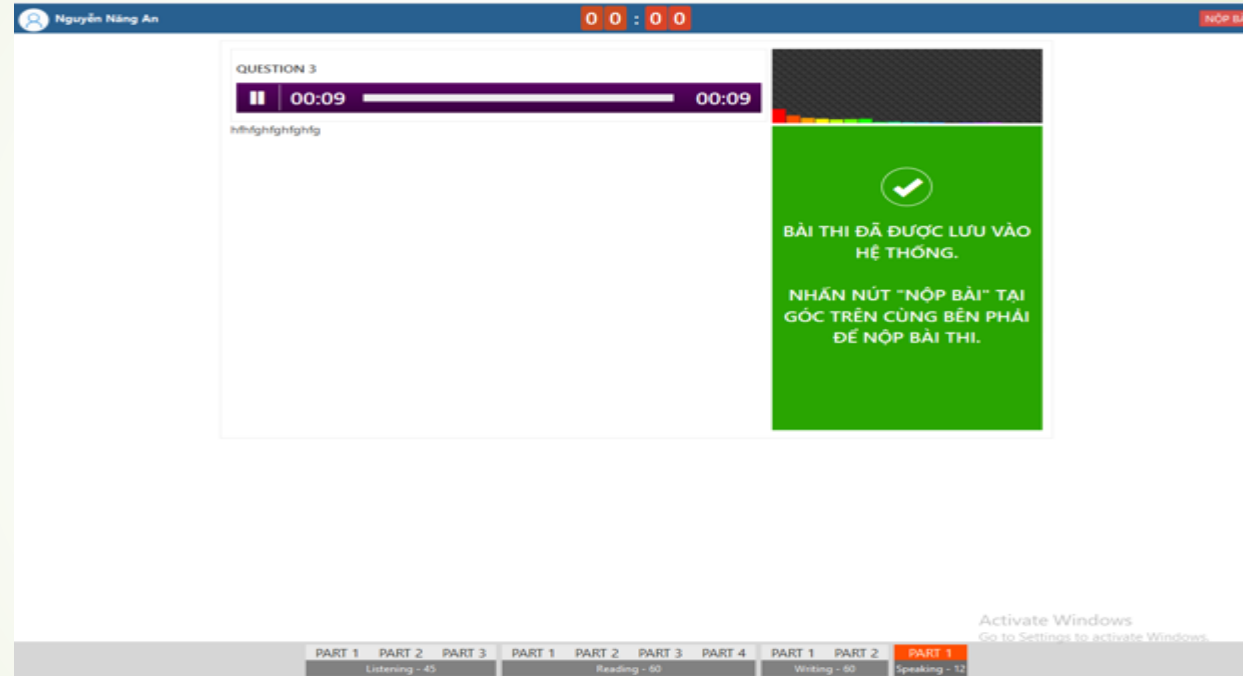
Nguyễn Năng An

00:00

NỘP BÀ

QUESTION 3

00:09 00:09

hfhfghfghfghfg

BÀI THI ĐÃ ĐƯỢC LƯU VÀO HỆ THỐNG.

NHẤN NÚT "NỘP BÀI" TẠI GÓC TRÊN CÙNG BÊN PHẢI ĐỂ NỘP BÀI THI.

Activate Windows
Go to Settings to activate Windows.

PART 1 PART 2 PART 3
Listening - 45

PART 1 PART 2 PART 3 PART 4
Reading - 60

PART 1 PART 2
Writing - 60

PART 1
Speaking - 12